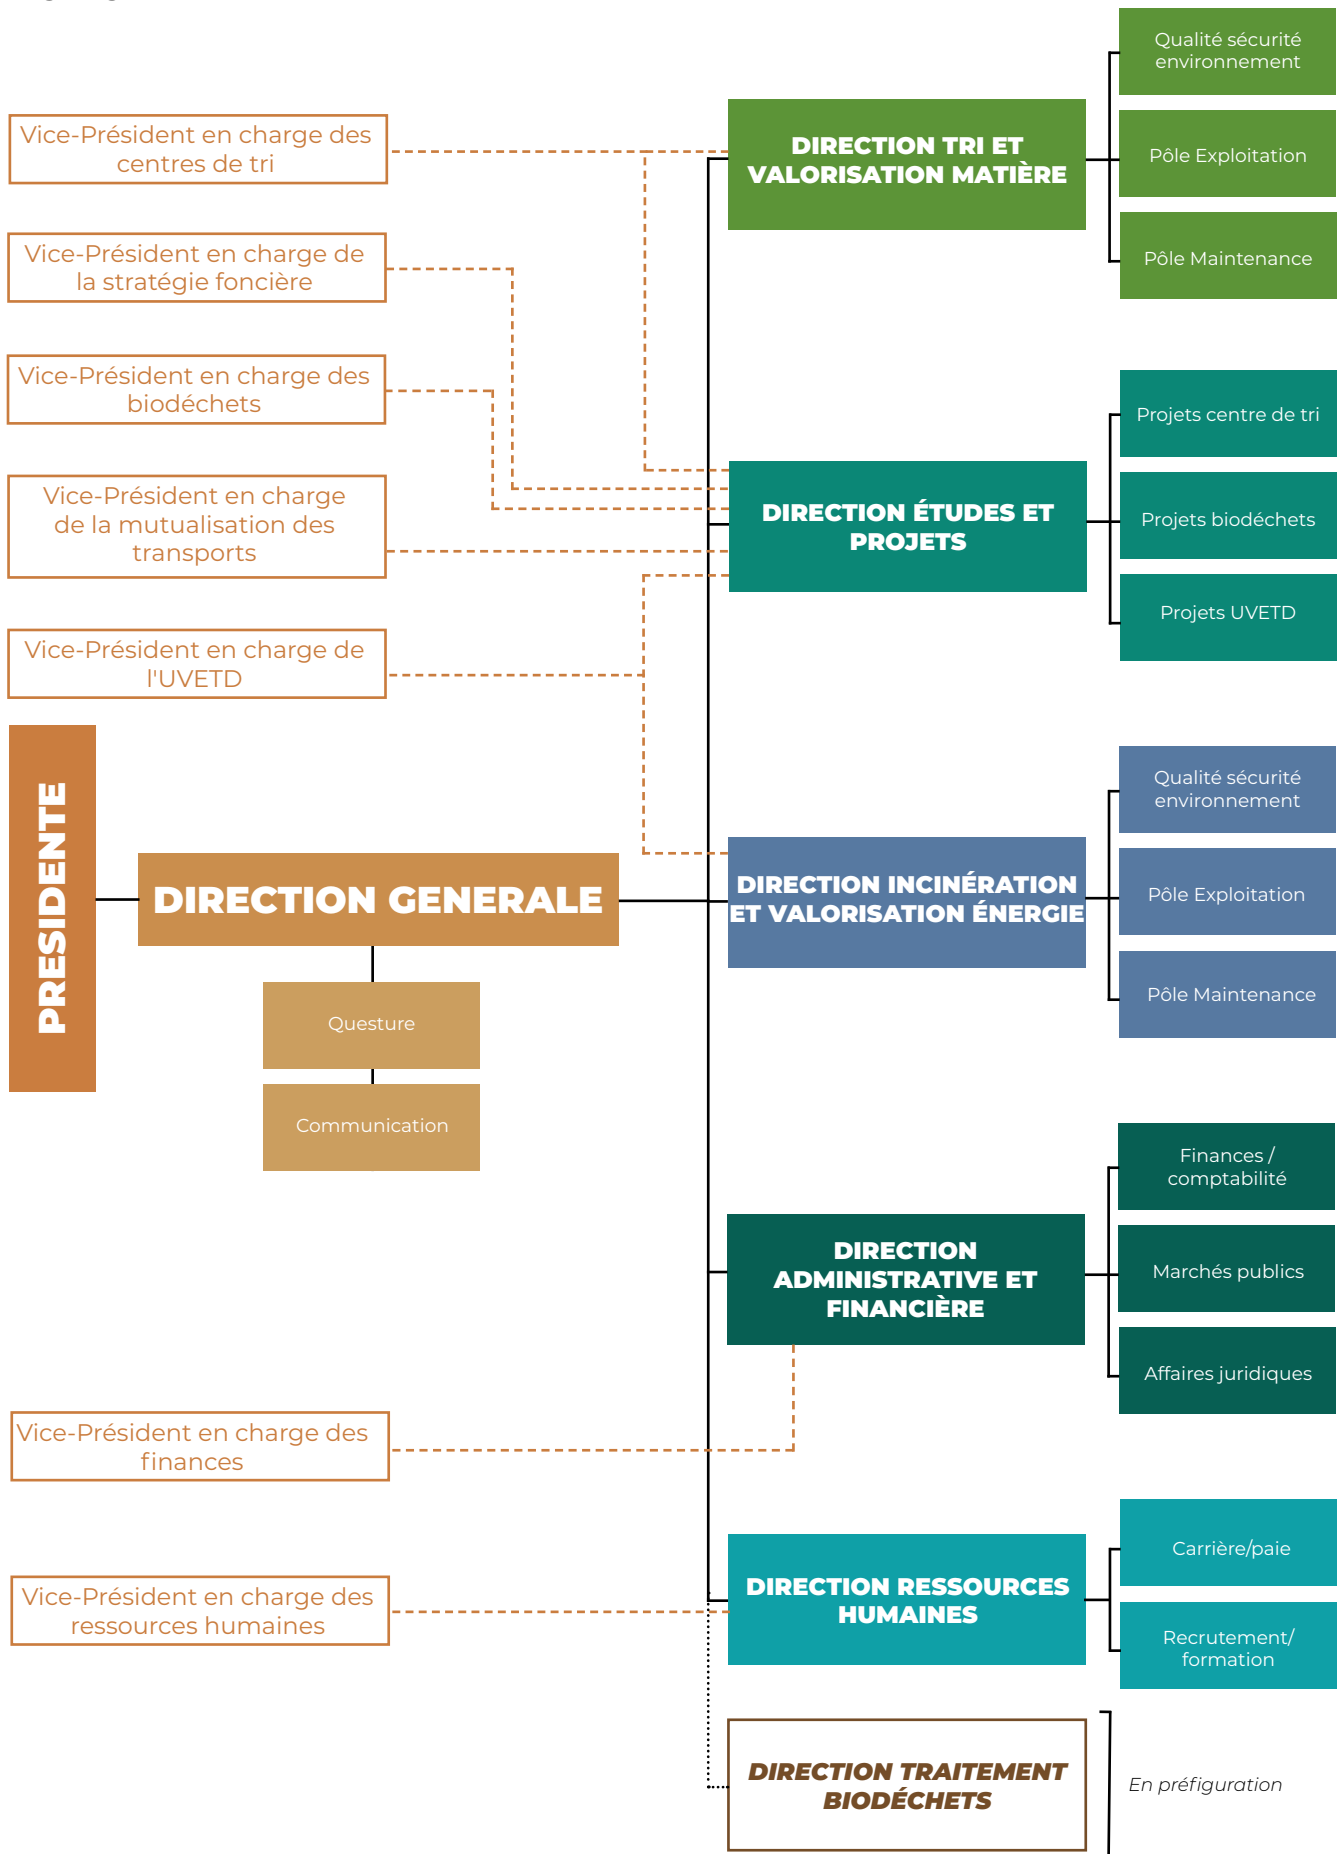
Vice-Président en charge des centres de tri

Vice-Président en charge de la stratégie foncière

Vice-Président en charge des biodéchets

Vice-Président en charge de la mutualisation des transports

Vice-Président en charge de l'UVETD

PRESIDENTE

DIRECTION GENERALE

Questure

Communication

DIRECTION TRI ET VALORISATION MATIÈRE

Qualité sécurité environnement

Pôle Exploitation

Pôle Maintenance

DIRECTION ÉTUDES ET PROJETS

Projets centre de tri

Projets biodéchets

Projets UVETD

DIRECTION INCINÉRATION ET VALORISATION ÉNERGIE

Qualité sécurité environnement

Pôle Exploitation

Pôle Maintenance

DIRECTION ADMINISTRATIVE ET FINANCIÈRE

Finances / comptabilité

Marchés publics

Affaires juridiques

Vice-Président en charge des finances

DIRECTION RESSOURCES HUMAINES

Carrière/paie

Recrutement/ formation

Vice-Président en charge des ressources humaines

DIRECTION TRAITEMENT BIODÉCHETS

En préfiguration